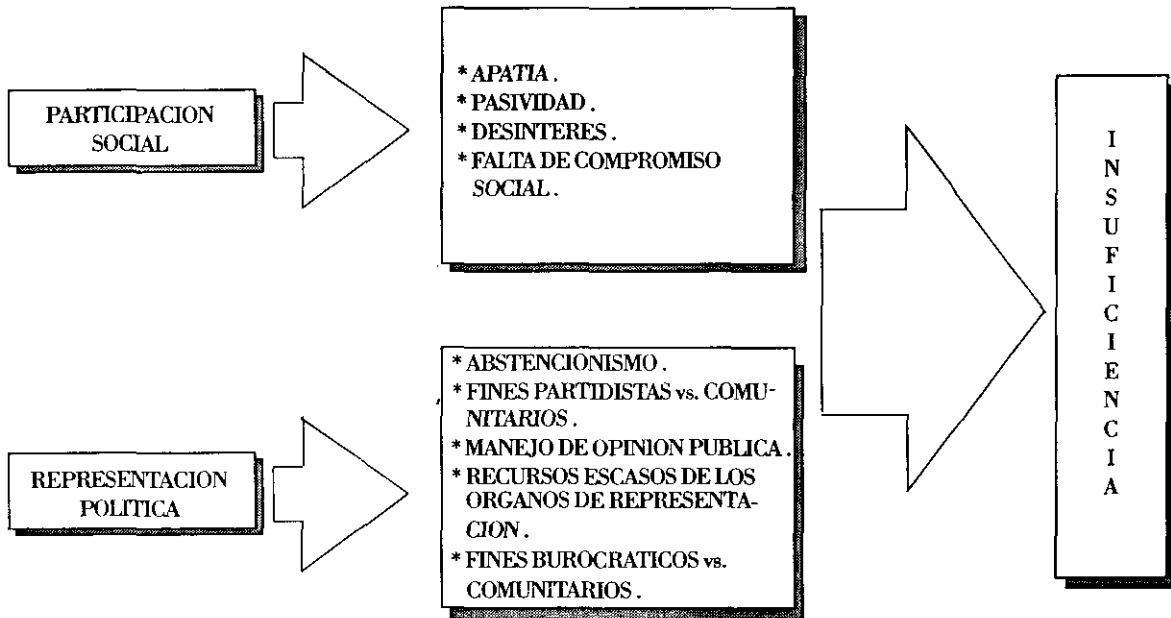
PARTICIPACION SOCIAL

* APATIA .
* PASIVIDAD .
* DESINTERES .
* FALTA DE COMPROMISO SOCIAL .

REPRESENTACION POLITICA

* ABSTENCIONISMO .
* FINES PARTIDISTAS vs. COMUNITARIOS .
* MANEJO DE OPINION PUBLICA .
* RECURSOS ESCASOS DE LOS ORGANOS DE REPRESENTACION .
* FINES BUROCRATICOS vs. COMUNITARIOS .

I N S U F I C I E N C I A